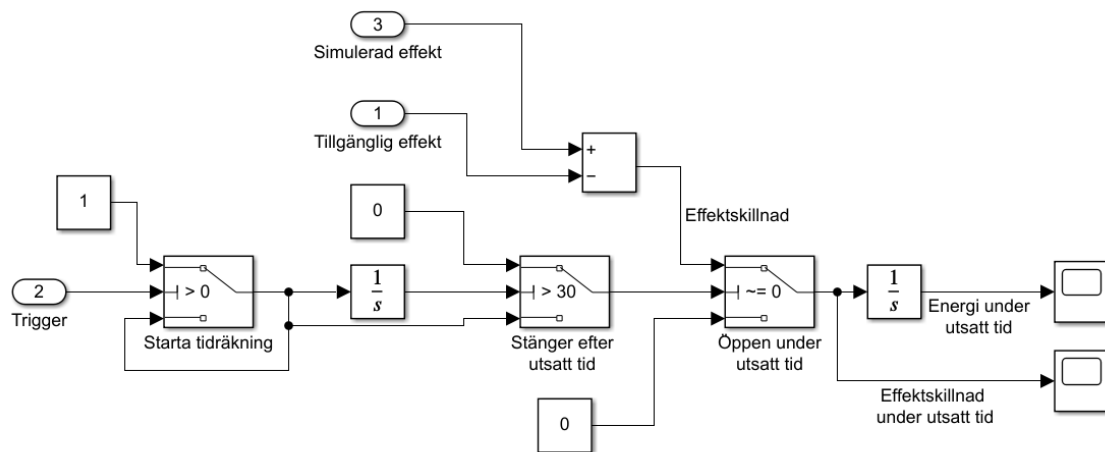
3
Simulerad effekt

1
Tillgänglig effekt

+
−

Effektskillnad

1

2
Trigger

> 0
Starta tidräkning

$\frac{1}{s}$

0

> 30
Stänger efter utsatt tid

~= 0
Öppen under utsatt tid

$\frac{1}{s}$

Energi under utsatt tid

Effektskillnad under utsatt tid

0